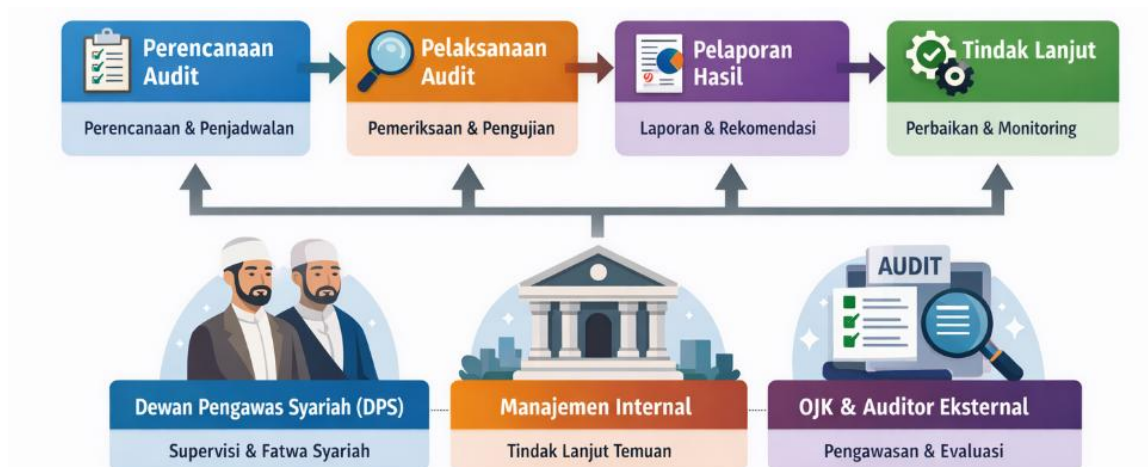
Perencanaan Audit

Perencanaan & Penjadwalan

Pelaksanaan Audit

Pemeriksaan & Pengujian

Pelaporan Hasil

Laporan & Rekomendasi

Tindak Lanjut

Perbaikan & Monitoring

AUDIT

Dewan Pengawas Syariah (DPS)

Supervisi & Fatwa Syariah

Manajemen Internal

Tindak Lanjut Temuan

OJK & Auditor Eksternal

Pengawasan & Evaluasi